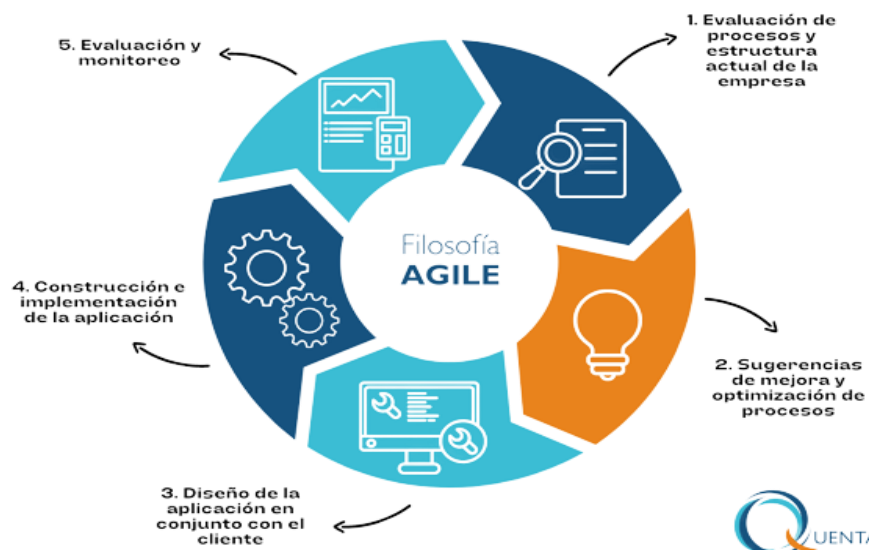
1. Evaluación de procesos y estructura actual de la empresa

5. Evaluación y monitoreo

Filosofía
AGILE

4. Construcción e implementación de la aplicación

2. Sugerencias de mejora y optimización de procesos

3. Diseño de la aplicación en conjunto con el cliente

QUENTA